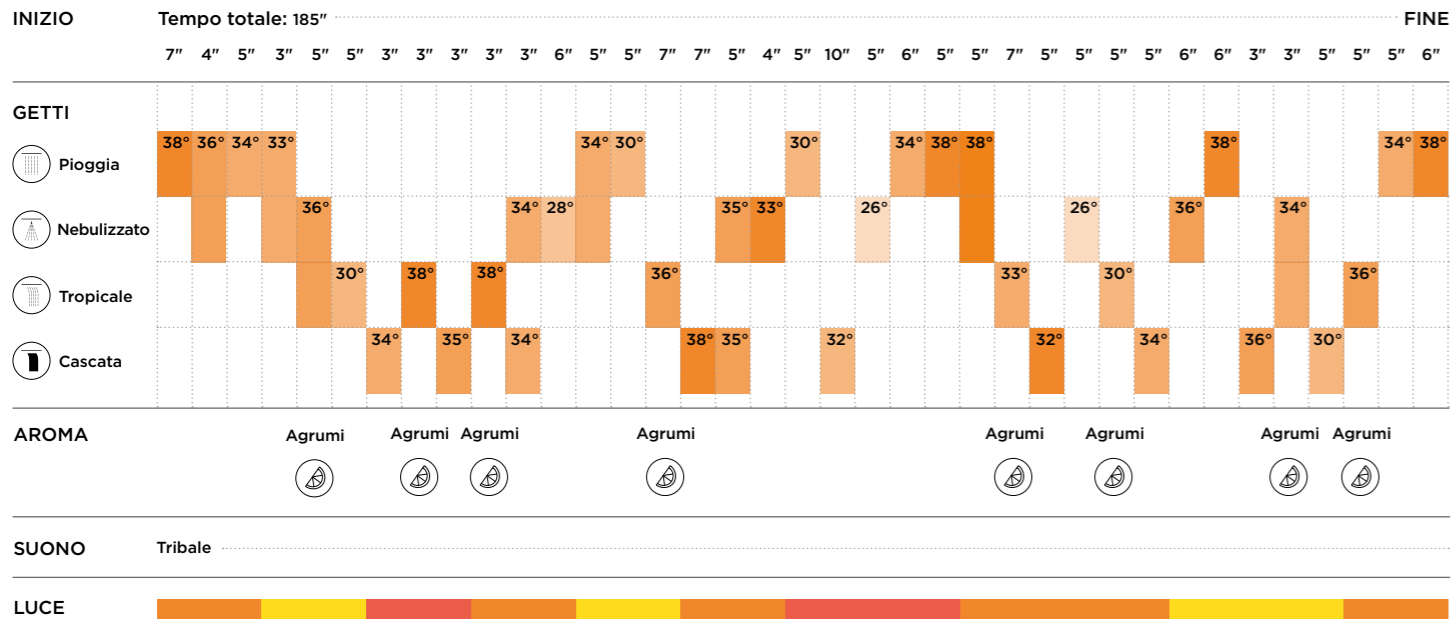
INIZIO Tempo totale: 185″ FINE

| 7″ | 4″ | 5″ | 3″ | 5″ | 5″ | 3″ | 3″ | 3″ | 3″ | 3″ | 6″ | 5″ | 5″ | 7″ | 7″ | 5″ | 4″ | 5″ | 10″ | 5″ | 6″ | 5″ | 5″ | 7″ | 5″ | 5″ | 5″ | 5″ | 6″ | 6″ | 3″ | 3″ | 5″ | 5″ | 5″ | 6″ |
|---|---|---|---|---|---|---|---|---|---|---|---|---|---|---|---|---|---|---|---|---|---|---|---|---|---|---|---|---|---|---|---|---|---|---|---|---|

GETTI

| | | | | | | | | | | | | | | | | | | | | | | | | | | | | | | | | | | | | | |
|---|---|---|---|---|---|---|---|---|---|---|---|---|---|---|---|---|---|---|---|---|---|---|---|---|---|---|---|---|---|---|---|---|---|---|---|---|---|
| Pioggia | 38° | 36° | 34° | 33° | | | | | | | | | 34° | 30° | | | | | 30° | | | 34° | 38° | 38° | | | | | | | 38° | | | | | 34° | 38° |
| Nebulizzato | | | | | 36° | | | | | | 34° | 28° | | | | | 35° | 33° | | | 26° | | | | | | 26° | | | 36° | | | 34° | | | | |
| Tropicale | | | | | | 30° | | 38° | | 38° | | | | | 36° | | | | | | | | | | 33° | | | 30° | | | | | | | 36° | | |
| Cascata | | | | | | | 34° | | 35° | | 34° | | | | | 38° | 35° | | | 32° | | | | | | 32° | | | 34° | | | 36° | | 30° | | | |

AROMA
Agrumi Agrumi Agrumi Agrumi Agrumi Agrumi Agrumi Agrumi

SUONO
Tribale

LUCE